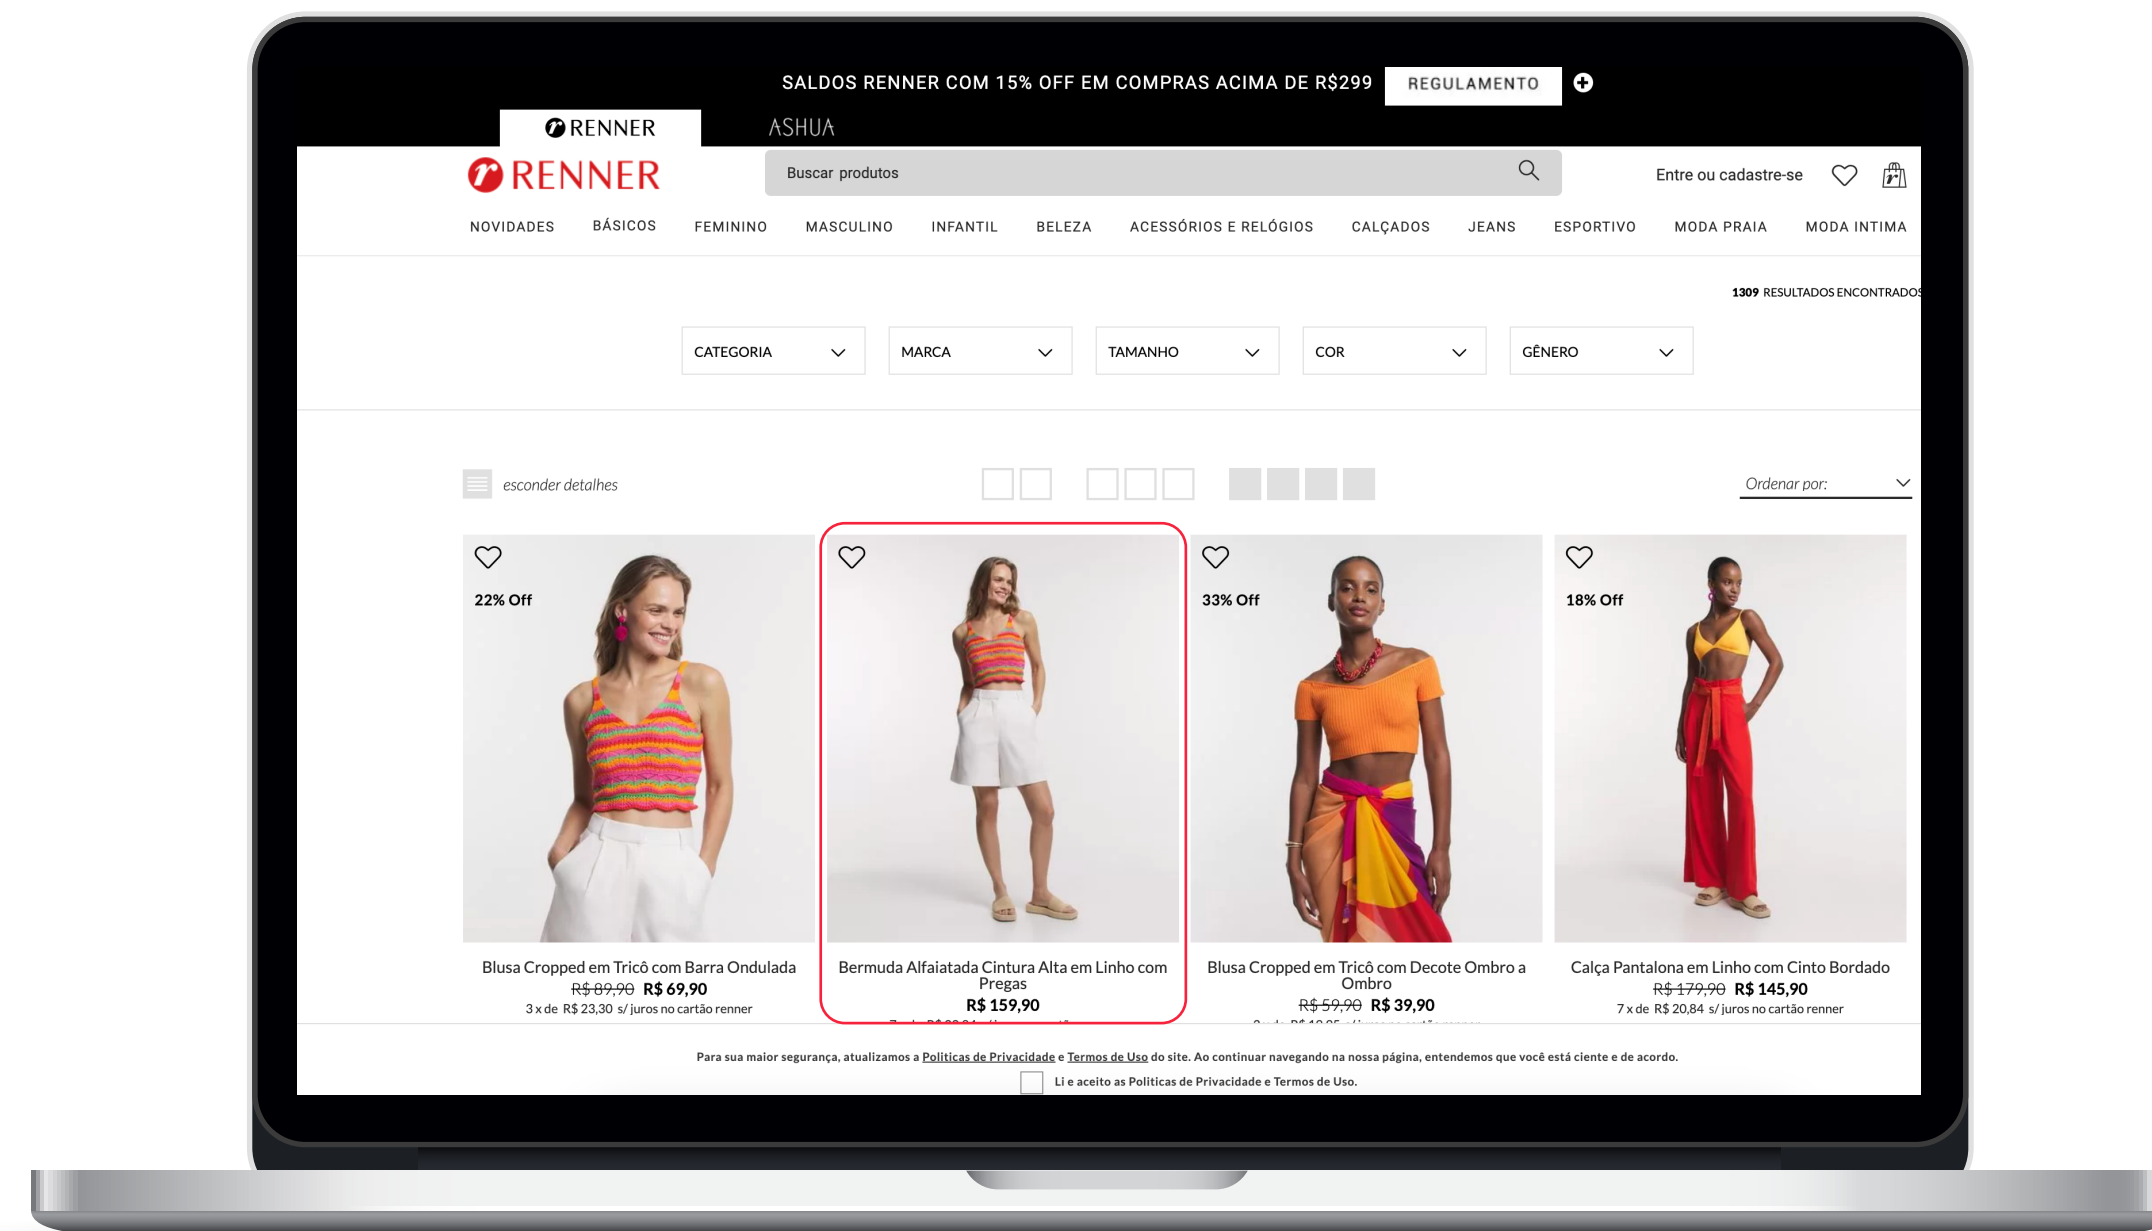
SALDOS RENNER COM 15% OFF EM COMPRAS ACIMA DE R$299 REGULAMENTO

RENNER ASHUA

RENNER

Buscar produtos

Entre ou cadastre-se

NOVIDADES BÁSICOS FEMININO MASCULINO INFANTIL BELEZA ACESSÓRIOS E RELÓGIOS CALÇADOS JEANS ESPORTIVO MODA PRAIA MODA INTIMA

1309 RESULTADOS ENCONTRADOS

CATEGORIA MARCA TAMANHO COR GÊNERO

esconder detalhes

Ordenar por:

22% Off

Blusa Cropped em Tricô com Barra Ondulada
R$ 89,90 R$ 69,90
3 x de R$ 23,30 s/ juros no cartão renner

Bermuda Alfaiatada Cintura Alta em Linho com Pregas
R$ 159,90
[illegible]

33% Off

Blusa Cropped em Tricô com Decote Ombro a Ombro
R$ 59,90 R$ 39,90
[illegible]

18% Off

Calça Pantalona em Linho com Cinto Bordado
R$ 179,90 R$ 145,90
7 x de R$ 20,84 s/ juros no cartão renner

Para sua maior segurança, atualizamos a Politicas de Privacidade e Termos de Uso do site. Ao continuar navegando na nossa página, entendemos que você está ciente e de acordo.

Li e aceito as Politicas de Privacidade e Termos de Uso.